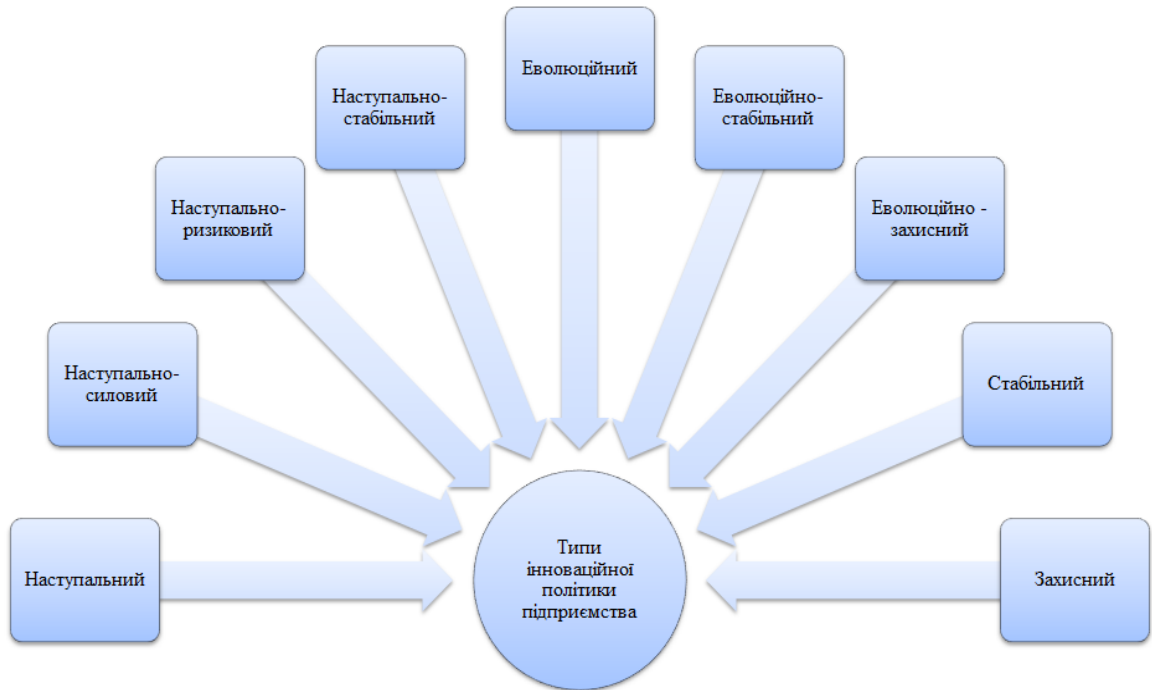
Еволюційний

Наступально-стабільний

Еволюційно-стабільний

Наступально-ризиковий

Еволюційно - захисний

Наступально-силовий

Стабільний

Наступальний

Типи інноваційної політики підприємства

Захисний